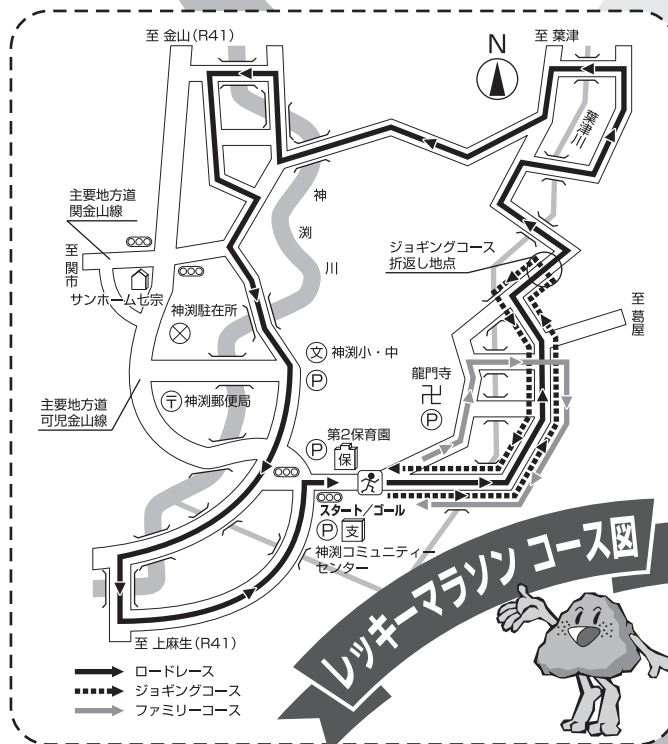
至 金山(R41)

N

至 葉津

葉津川

神渕川

主要地方道
関金山線

至関市

サンホーム七宗

神渕駐在所

ジョギングコース
折返し地点

至葛屋

神渕小・中

龍門寺

主要地方道
可児金山線

神渕郵便局

第2保育園

保

スタート／ゴール

支

神渕コミュニティーセンター

レッキーマラソン コース図

至 上麻生(R41)

ロードレース
ジョギングコース
ファミリーコース